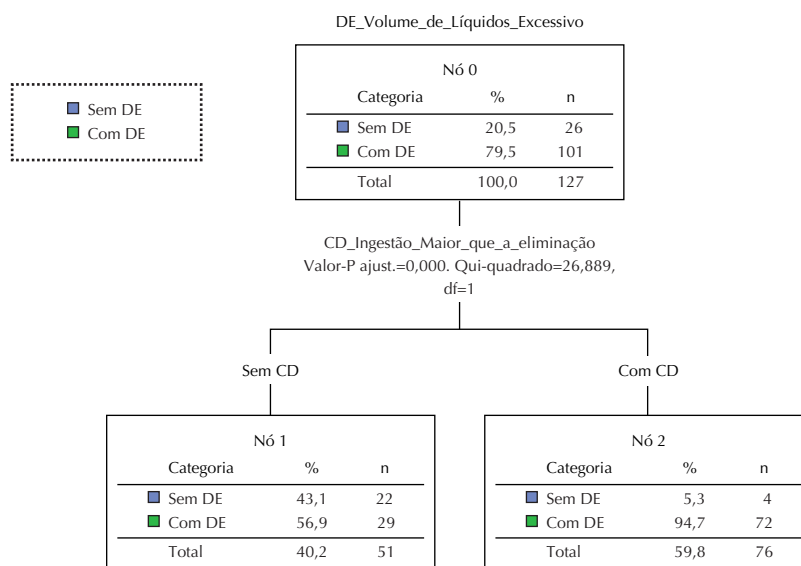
DE_Volume_de_Líquidos_Excessivo

Sem DE
Com DE

Nó 0

| Categoria | % | n |
|---|---|---|
| Sem DE | 20,5 | 26 |
| Com DE | 79,5 | 101 |
| Total | 100,0 | 127 |

CD_Ingestão_Maior_que_a_eliminação
Valor-P ajust.=0,000. Qui-quadrado=26,889, df=1

Sem CD

Nó 1

| Categoria | % | n |
|---|---|---|
| Sem DE | 43,1 | 22 |
| Com DE | 56,9 | 29 |
| Total | 40,2 | 51 |

Com CD

Nó 2

| Categoria | % | n |
|---|---|---|
| Sem DE | 5,3 | 4 |
| Com DE | 94,7 | 72 |
| Total | 59,8 | 76 |